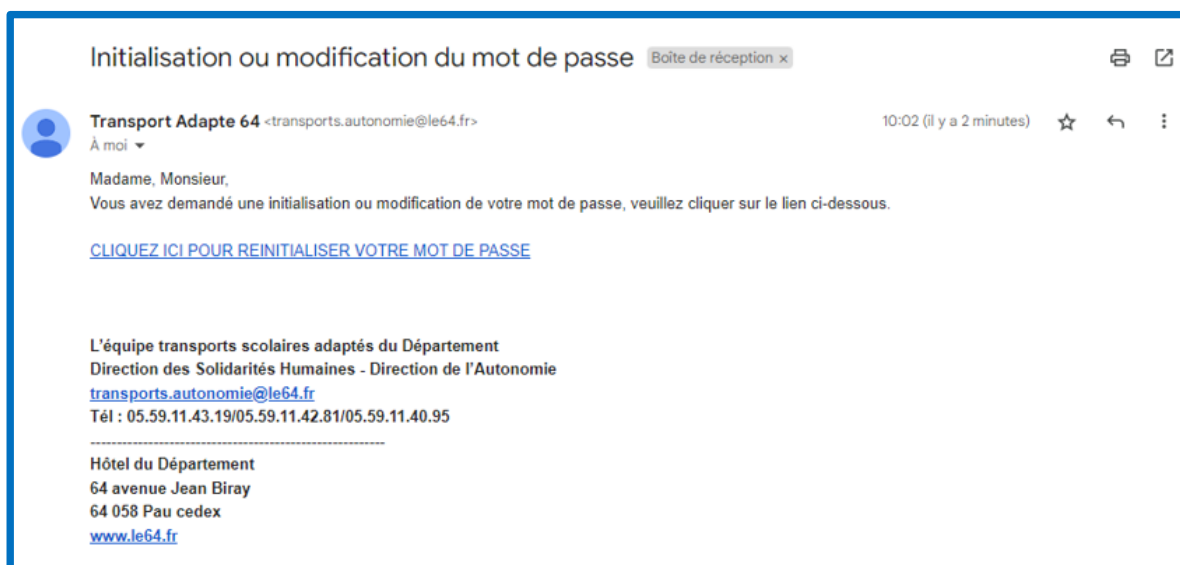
Initialisation ou modification du mot de passe Boîte de réception ×

Transport Adapte 64 <transports.autonomie@le64.fr>
À moi

10:02 (il y a 2 minutes)

Madame, Monsieur,
Vous avez demandé une initialisation ou modification de votre mot de passe, veuillez cliquer sur le lien ci-dessous.

CLIQUEZ ICI POUR REINITIALISER VOTRE MOT DE PASSE

L'équipe transports scolaires adaptés du Département
Direction des Solidarités Humaines - Direction de l'Autonomie
transports.autonomie@le64.fr
Tél : 05.59.11.43.19/05.59.11.42.81/05.59.11.40.95
--------------------------------------------------------
Hôtel du Département
64 avenue Jean Biray
64 058 Pau cedex
www.le64.fr